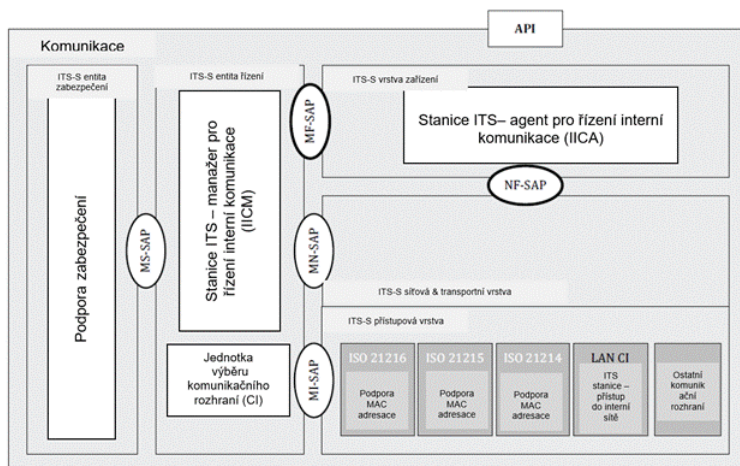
API

Komunikace

ITS-S entita zabezpečení

Podpora zabezpečení

MS-SAP

ITS-S entita řízení

Stanice ITS – manažer pro řízení interní komunikace (IICM)

Jednotka výběru komunikačního rozhraní (CI)

MF-SAP

MN-SAP

MI-SAP

ITS-S vrstva zařízení

Stanice ITS– agent pro řízení interní komunikace (IICA)

NF-SAP

ITS-S síťová & transportní vrstva

ITS-S přístupová vrstva

ISO 21216

Podpora MAC adresace

ISO 21215

Podpora MAC adresace

ISO 21214

Podpora MAC adresace

LAN CI

ITS stanice – přístup do interní sítě

Ostatní komunikační rozhraní